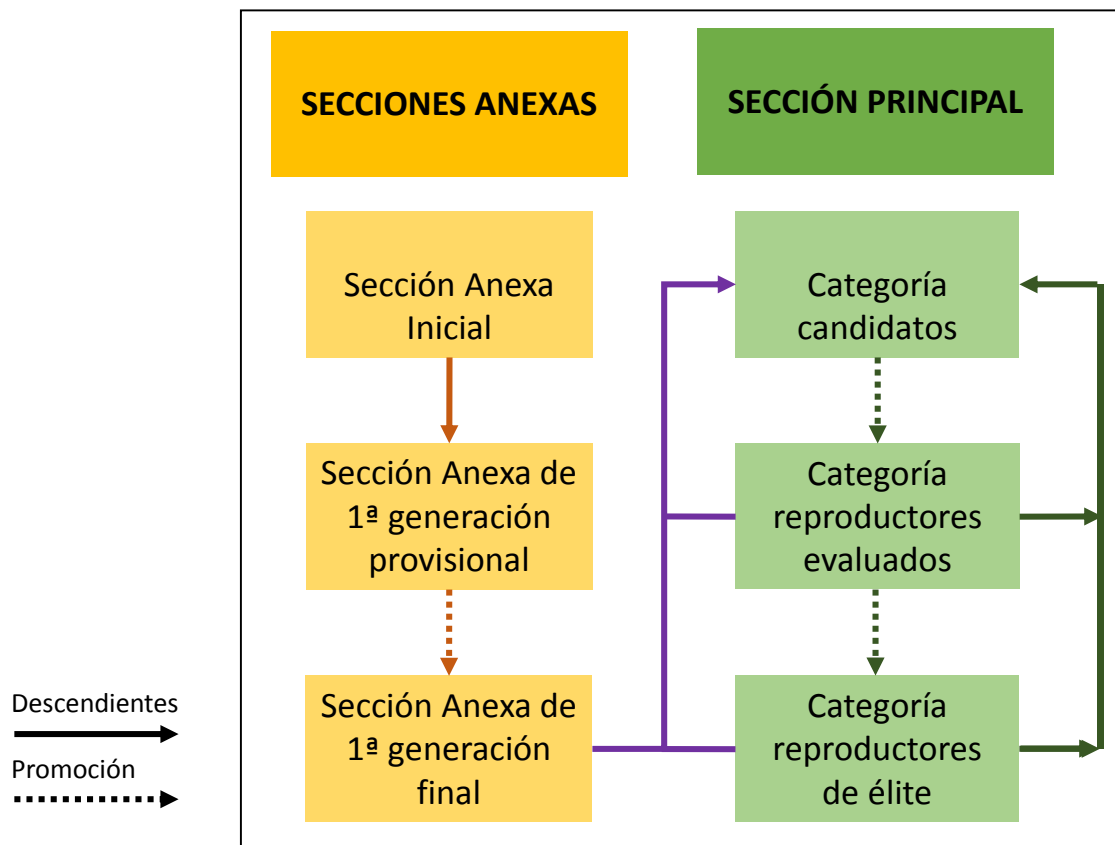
SECCIONES ANEXAS

SECCIÓN PRINCIPAL

Sección Anexa Inicial

Sección Anexa de 1ª generación provisional

Sección Anexa de 1ª generación final

Categoría candidatos

Categoría reproductores evaluados

Categoría reproductores de élite

Descendientes

Promoción